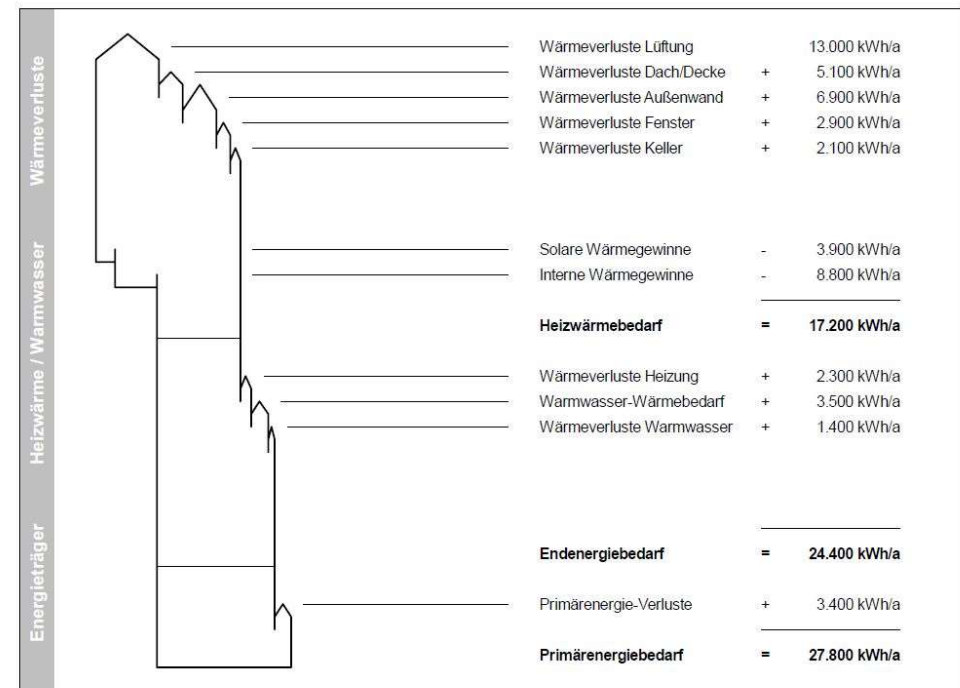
Wärmeverluste

Heizwärme / Warmwasser

Energieträger

| | | |
|---|---|---|
| Wärmeverluste Lüftung | | 13.000 kWh/a |
| Wärmeverluste Dach/Decke | + | 5.100 kWh/a |
| Wärmeverluste Außenwand | + | 6.900 kWh/a |
| Wärmeverluste Fenster | + | 2.900 kWh/a |
| Wärmeverluste Keller | + | 2.100 kWh/a |
| Solare Wärmegewinne | - | 3.900 kWh/a |
| Interne Wärmegewinne | - | 8.800 kWh/a |
| **Heizwärmebedarf** | **=** | **17.200 kWh/a** |
| Wärmeverluste Heizung | + | 2.300 kWh/a |
| Warmwasser-Wärmebedarf | + | 3.500 kWh/a |
| Wärmeverluste Warmwasser | + | 1.400 kWh/a |
| **Endenergiebedarf** | **=** | **24.400 kWh/a** |
| Primärenergie-Verluste | + | 3.400 kWh/a |
| **Primärenergiebedarf** | **=** | **27.800 kWh/a** |